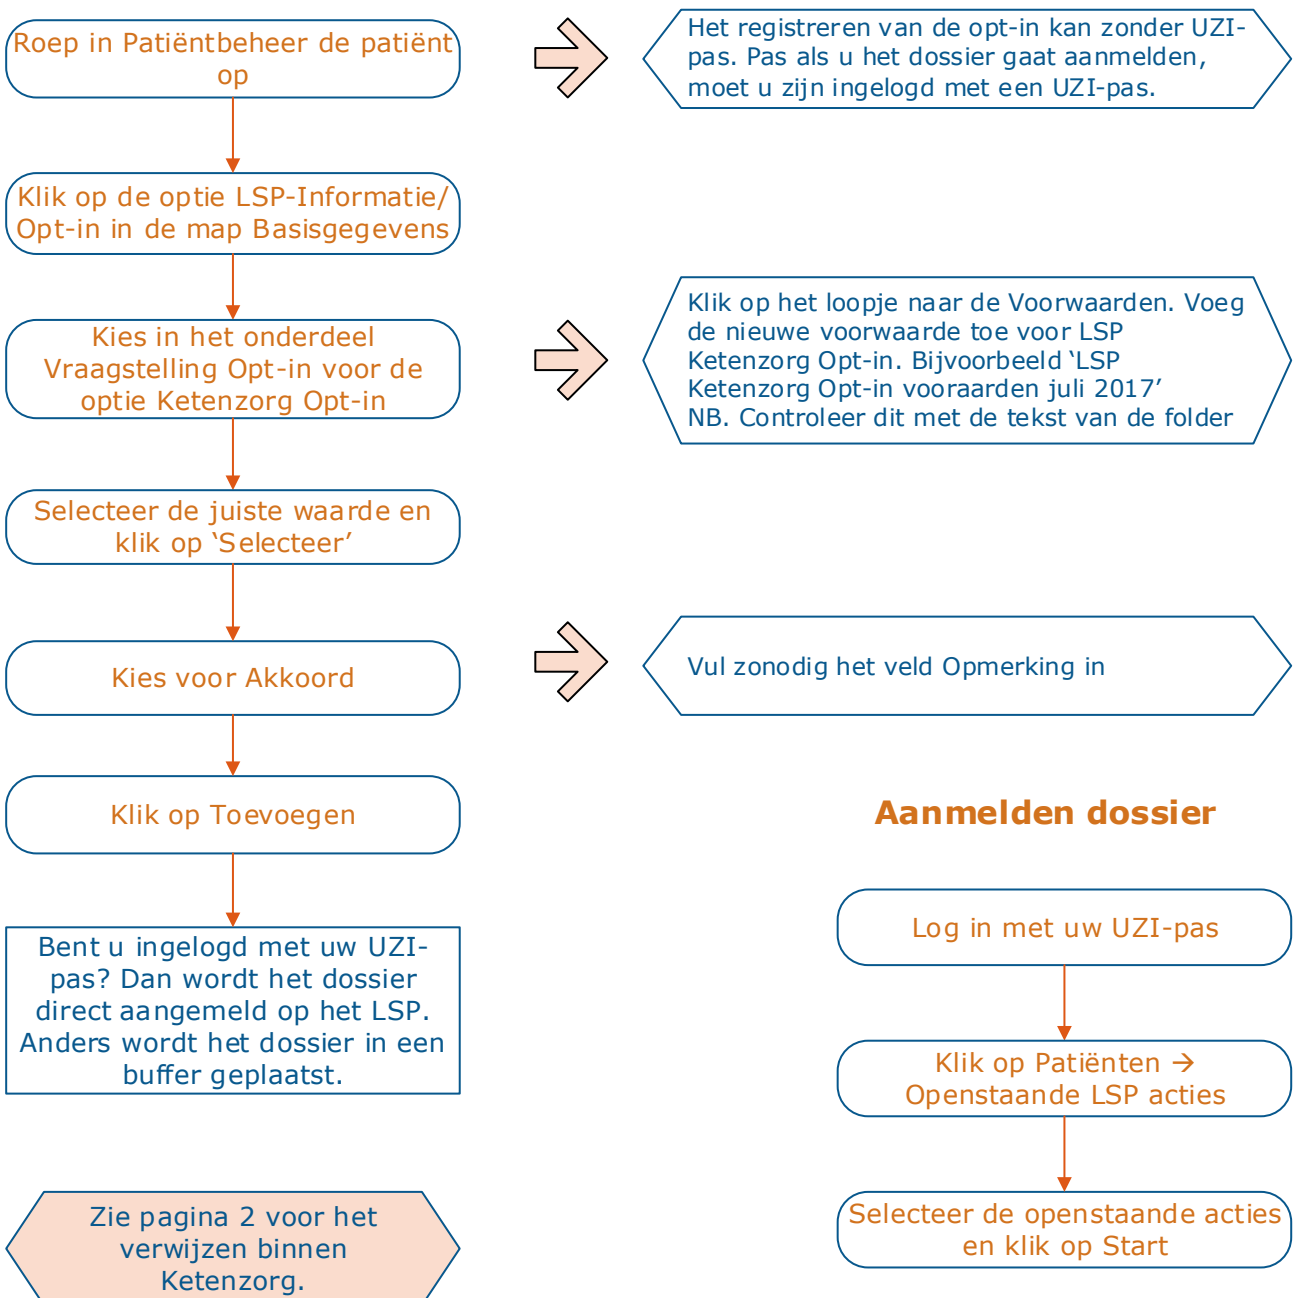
Roep in Patiëntbeheer de patiënt op

Het registreren van de opt-in kan zonder UZI-pas. Pas als u het dossier gaat aanmelden, moet u zijn ingelogd met een UZI-pas.

Klik op de optie LSP-Informatie/ Opt-in in de map Basisgegevens

Kies in het onderdeel Vraagstelling Opt-in voor de optie Ketenzorg Opt-in

Klik op het loopje naar de Voorwaarden. Voeg de nieuwe voorwaarde toe voor LSP Ketenzorg Opt-in. Bijvoorbeeld ‘LSP Ketenzorg Opt-in vooraarden juli 2017’
NB. Controleer dit met de tekst van de folder

Selecteer de juiste waarde en klik op ‘Selecteer’

Kies voor Akkoord

Vul zonodig het veld Opmerking in

Klik op Toevoegen

Bent u ingelogd met uw UZI-pas? Dan wordt het dossier direct aangemeld op het LSP. Anders wordt het dossier in een buffer geplaatst.

Zie pagina 2 voor het verwijzen binnen Ketenzorg.

Aanmelden dossier

Log in met uw UZI-pas

Klik op Patiënten → Openstaande LSP acties

Selecteer de openstaande acties en klik op Start